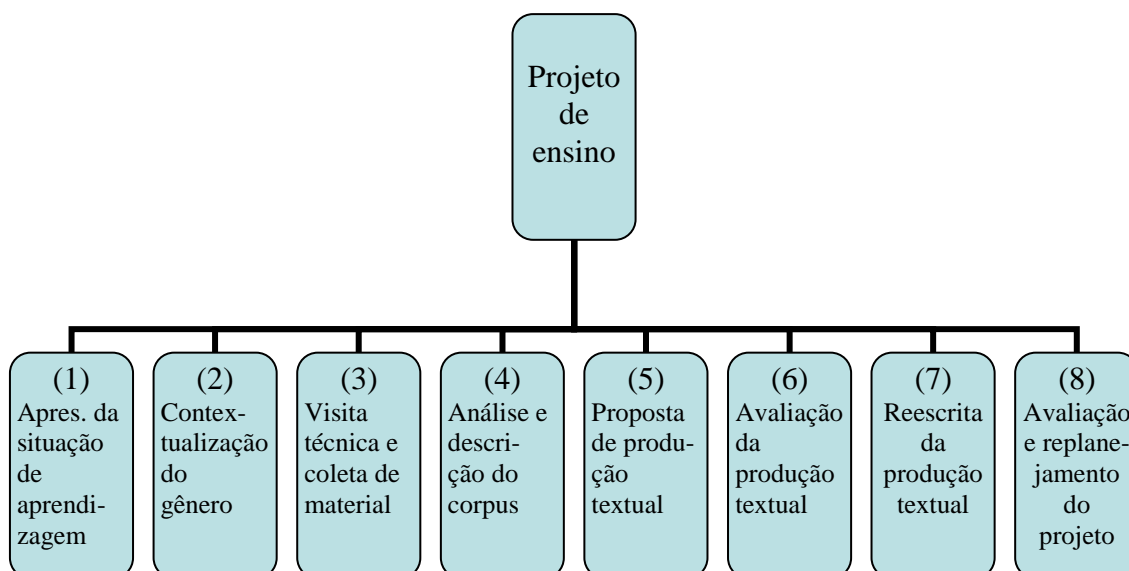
Projeto de ensino

(1) Apres. da situação de aprendizagem

(2) Contextualização do gênero

(3) Visita técnica e coleta de material

(4) Análise e descrição do corpus

(5) Proposta de produção textual

(6) Avaliação da produção textual

(7) Reescrita da produção textual

(8) Avaliação e replanejamento do projeto